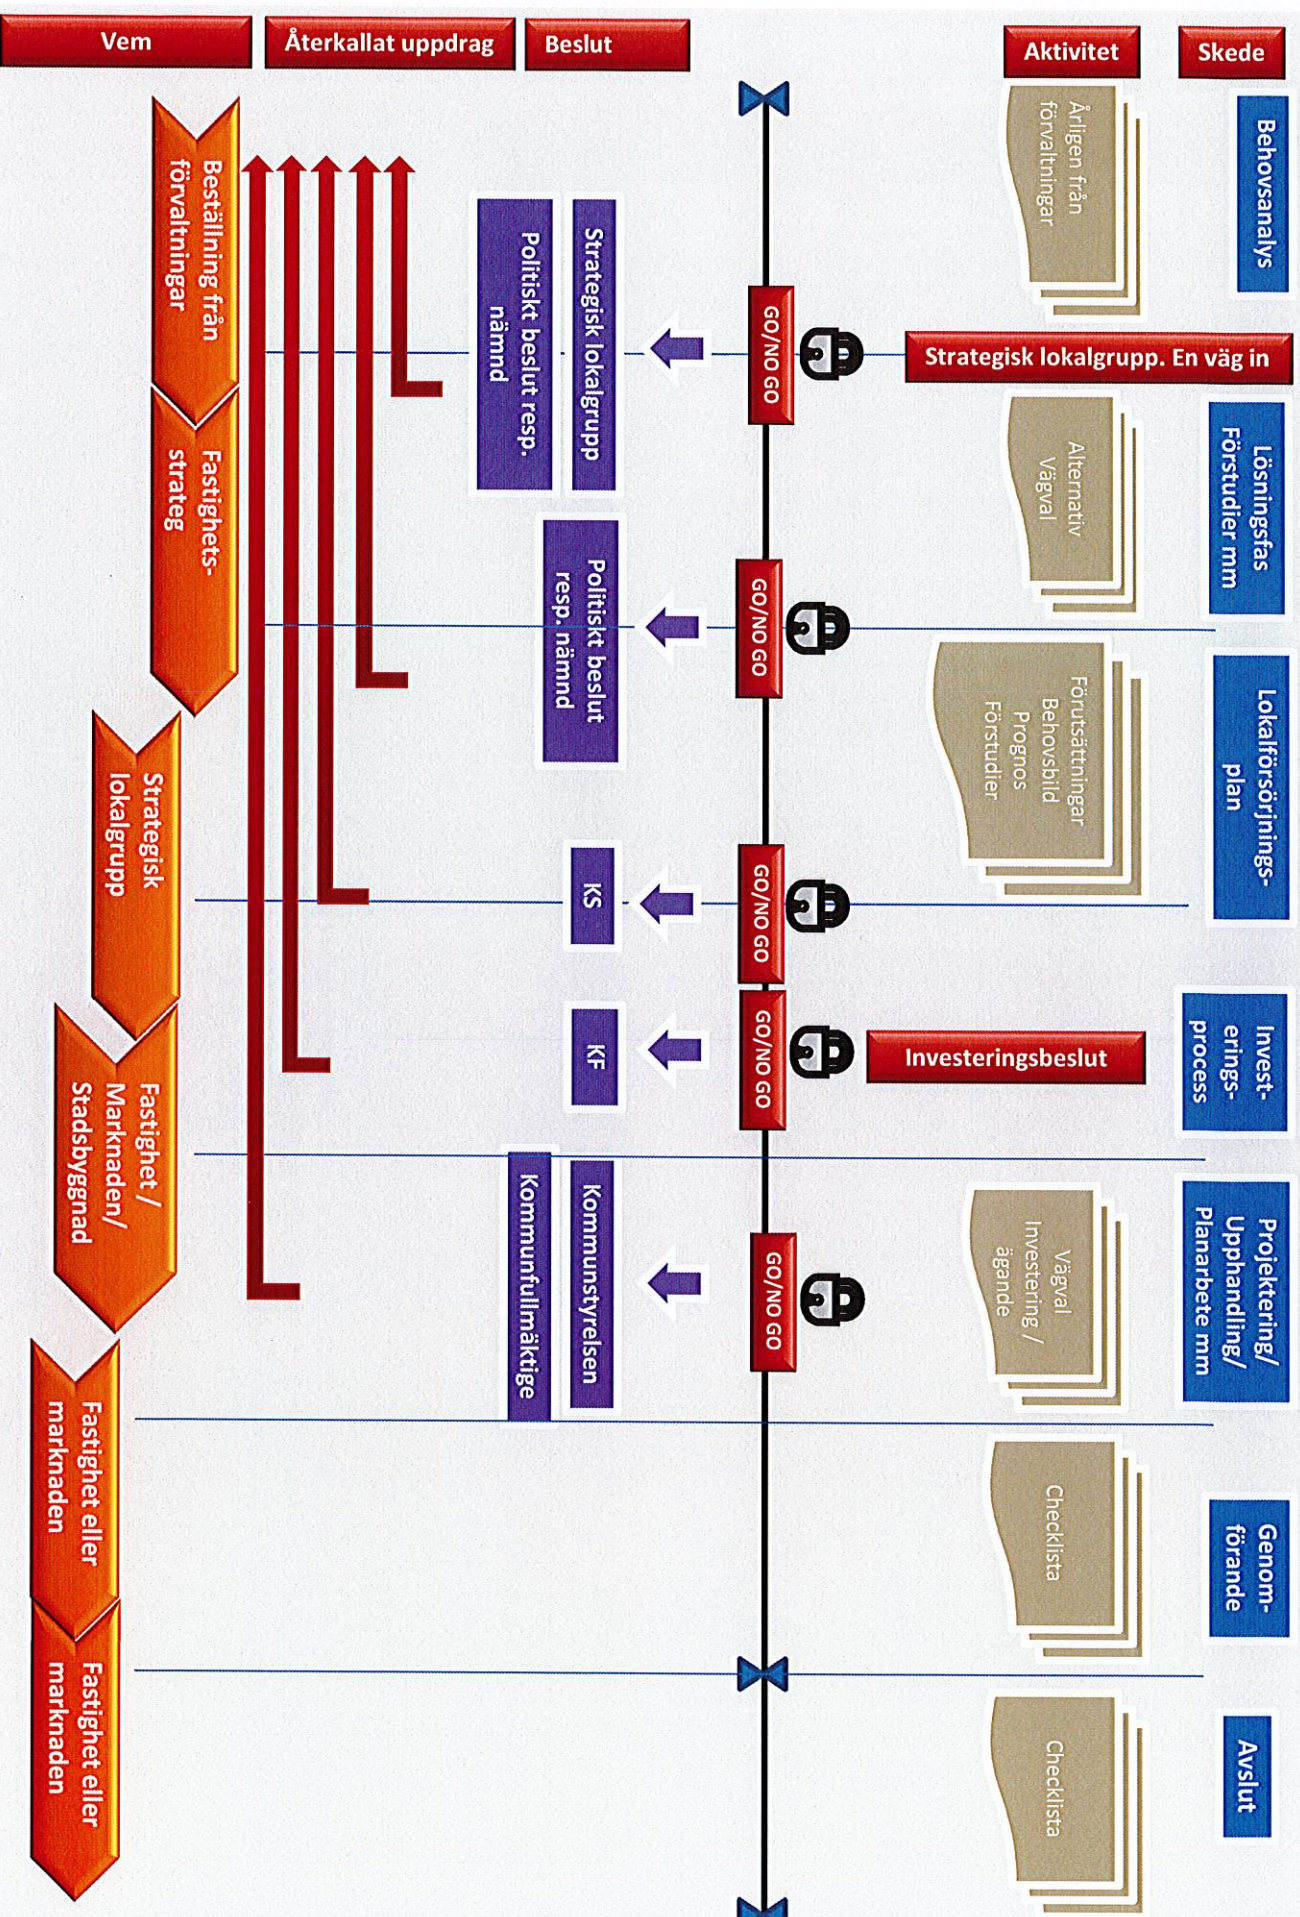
Vem

Återkallat uppdrag

Beslut

Aktivitet

Skede

Behovsanalys

Årligen från förvaltningar

Beställning från förvaltningar

Strategisk lokalgrupp

Politiskt beslut resp. nämnd

GO/NO GO

Strategisk lokalgrupp. En väg in

Lösningsfas Förstudier mm

Alternativ Vägval

Fastighets-strateg

Politiskt beslut resp. nämnd

GO/NO GO

Lokalförsörjnings-plan

Förutsättningar Behovsbild Prognos Förstudier

Strategisk lokalgrupp

KS

GO/NO GO

Invest-erings-process

KF

GO/NO GO

Investeringsbeslut

Fastighet / Marknaden/ Stadsbyggnad

Projektering/ Upphandling/ Planarbete mm

Kommunstyrelsen

Kommunfullmäktige

GO/NO GO

Vägval Investering / ägande

Genom-förande

Checklista

Fastighet eller marknaden

Avslut

Checklista

Fastighet eller marknaden